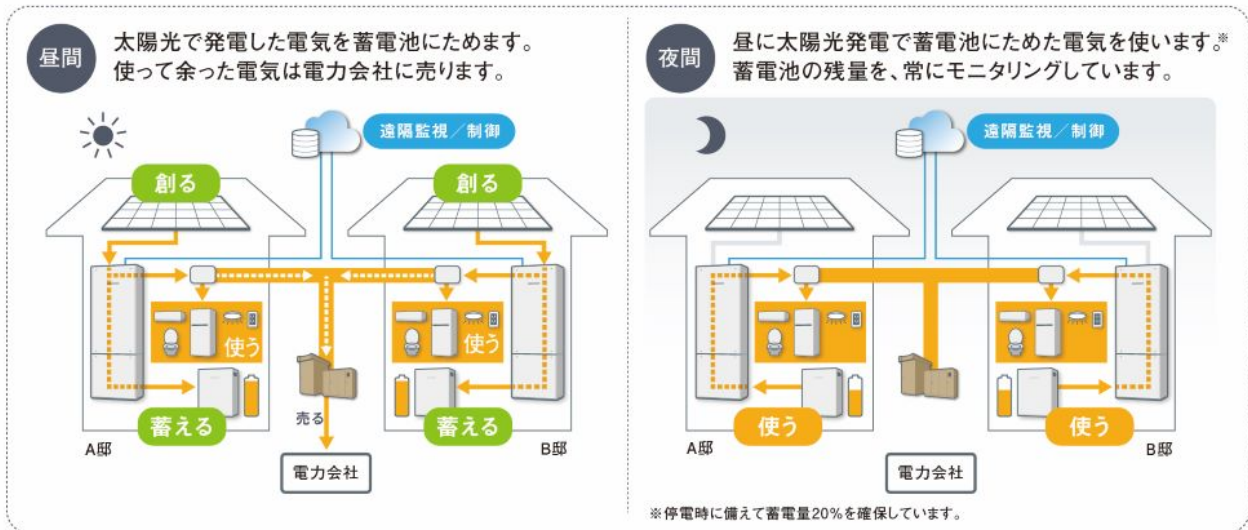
昼間

太陽光で発電した電気を蓄電池にためます。
使って余った電気は電力会社に売ります。

遠隔監視／制御

創る

創る

使う

使う

売る

蓄える

蓄える

A邸

B邸

電力会社

夜間

昼に太陽光発電で蓄電池にためた電気を使います。※
蓄電池の残量を、常にモニタリングしています。

遠隔監視／制御

使う

使う

A邸

B邸

電力会社

※停電時に備えて蓄電量20%を確保しています。